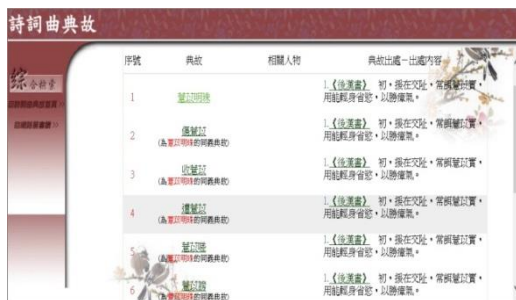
詩詞曲典故

綜合詩章

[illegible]

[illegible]

| 序號 | 典故 | 相關人物 | 典故出處－出處內容 |
|---|---|---|---|
| 1 | 薏苡明珠 | | 1.《後漢書》 初，援在交阯，常餌薏苡實，用能輕身省慾，以勝瘴氣。 |
| 2 | 薏苡謗（為薏苡明珠的同義典故） | | 1.《後漢書》 初，援在交阯，常餌薏苡實，用能輕身省慾，以勝瘴氣。 |
| 3 | 收薏苡（為薏苡明珠的同義典故） | | 1.《後漢書》 初，援在交阯，常餌薏苡實，用能輕身省慾，以勝瘴氣。 |
| 4 | 載薏苡（為薏苡明珠的同義典故） | | 1.《後漢書》 初，援在交阯，常餌薏苡實，用能輕身省慾，以勝瘴氣。 |
| 5 | 薏苡嫌（為薏苡明珠的同義典故） | | 1.《後漢書》 初，援在交阯，常餌薏苡實，用能輕身省慾，以勝瘴氣。 |
| 6 | 薏苡貲（為薏苡明珠的同義典故） | | 1.《後漢書》 初，援在交阯，常餌薏苡實，用能輕身省慾，以勝瘴氣。 |